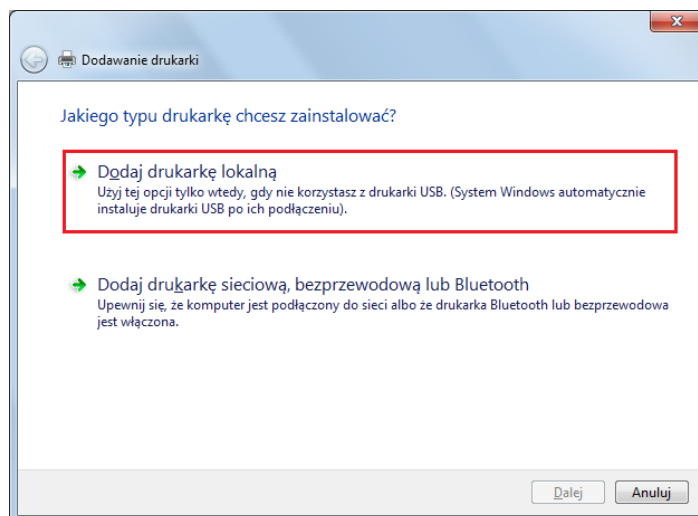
Dodawanie drukarki

Jakiego typu drukarkę chcesz zainstalować?

Dodaj drukarkę lokalną
Użyj tej opcji tylko wtedy, gdy nie korzystasz z drukarki USB. (System Windows automatycznie instaluje drukarki USB po ich podłączeniu).

Dodaj drukarkę sieciową, bezprzewodową lub Bluetooth
Upewnij się, że komputer jest podłączony do sieci albo że drukarka Bluetooth lub bezprzewodowa jest włączona.

Dalej
Anuluj